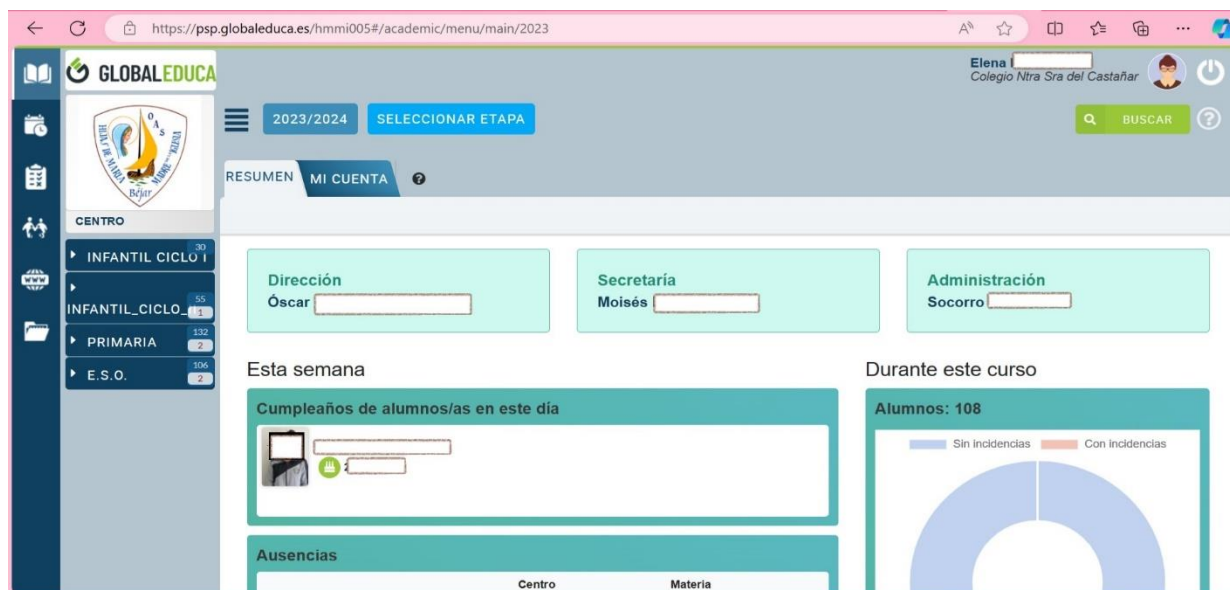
https://psp.globaleduca.es/hmmi005#/academic/menu/main/2023

GLOBALEDUCA

Elena
Colegio Ntra Sra del Castañar

2023/2024
SELECCIONAR ETAPA

BUSCAR

HIJAS DE MARIA MADRE IGLESIA
Béjar

CENTRO

INFANTIL CICLO I 30
INFANTIL_CICLO_ 55 1
PRIMARIA 132 2
E.S.O. 106 2

RESUMEN
MI CUENTA

Dirección
Óscar

Secretaría
Moisés

Administración
Socorro

Esta semana

Cumpleaños de alumnos/as en este día

Ausencias

Centro
Materia

Durante este curso

Alumnos: 108

Sin incidencias
Con incidencias